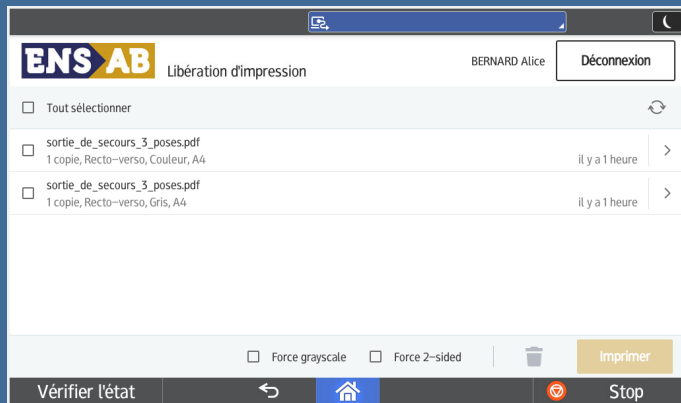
ENS AB Libération d'impression

BERNARD Alice

Déconnexion

Tout sélectionner

sortie_de_secours_3_poses.pdf
1 copie, Recto–verso, Couleur, A4

il y a 1 heure

sortie_de_secours_3_poses.pdf
1 copie, Recto–verso, Gris, A4

il y a 1 heure

Force grayscale

Force 2–sided

Imprimer

Vérifier l'état

Stop